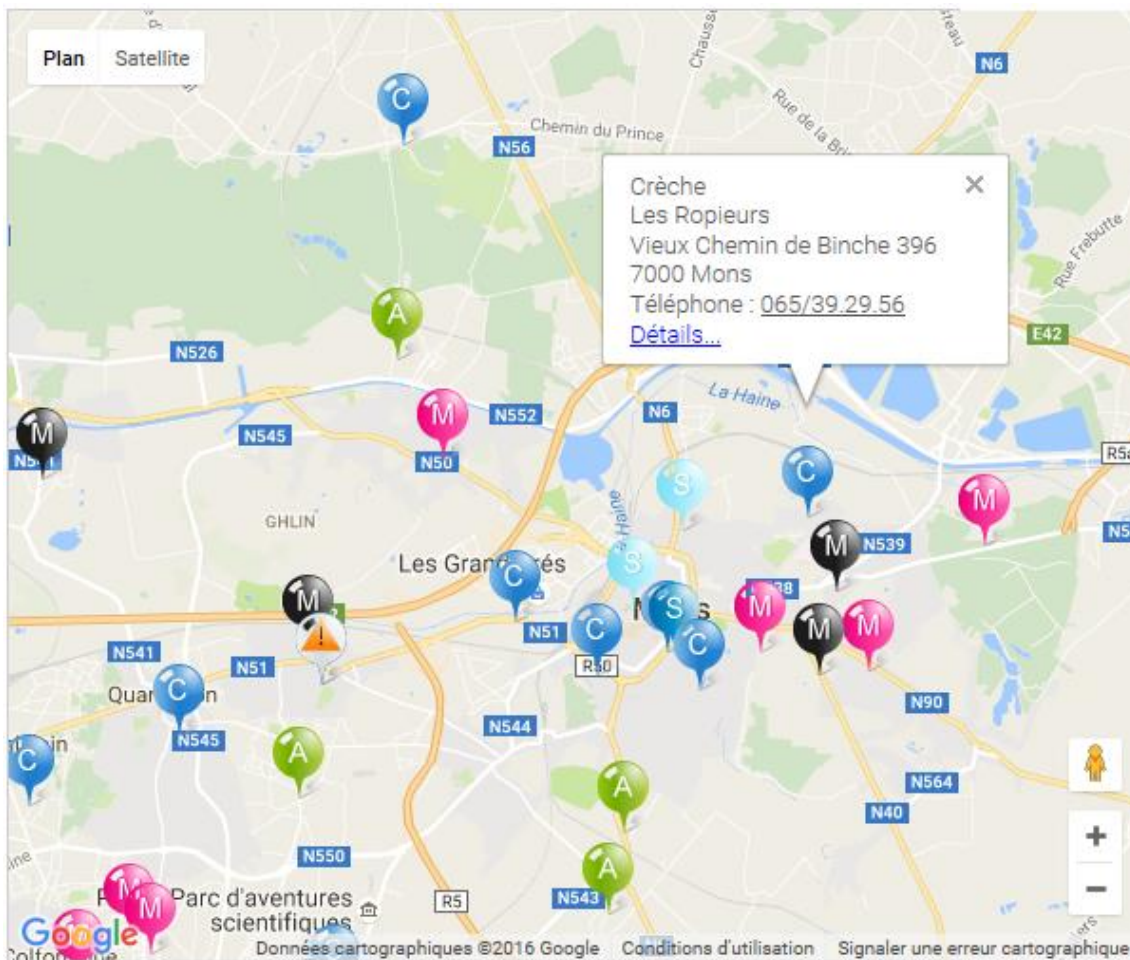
Plan Satellite

Crèche
Les Ropieurs
Vieux Chemin de Binche 396
7000 Mons
Téléphone : 065/39.29.56
Détails...

×

Chemin du Prince
N56
N6
Rue de la Bri
Rue Frebutte
E42
N526
N552
N545
N50
N6
La Haine
R5
N5
GHLIN
Les Gran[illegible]rés
N539
N51
N541
N51
R50
Quar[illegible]n
N545
N544
N90
N564
N40
N550
R5
N543
Parc d'aventures scientifiques
C
A
M
S

Google
Données cartographiques ©2016 Google Conditions d'utilisation Signaler une erreur cartographique